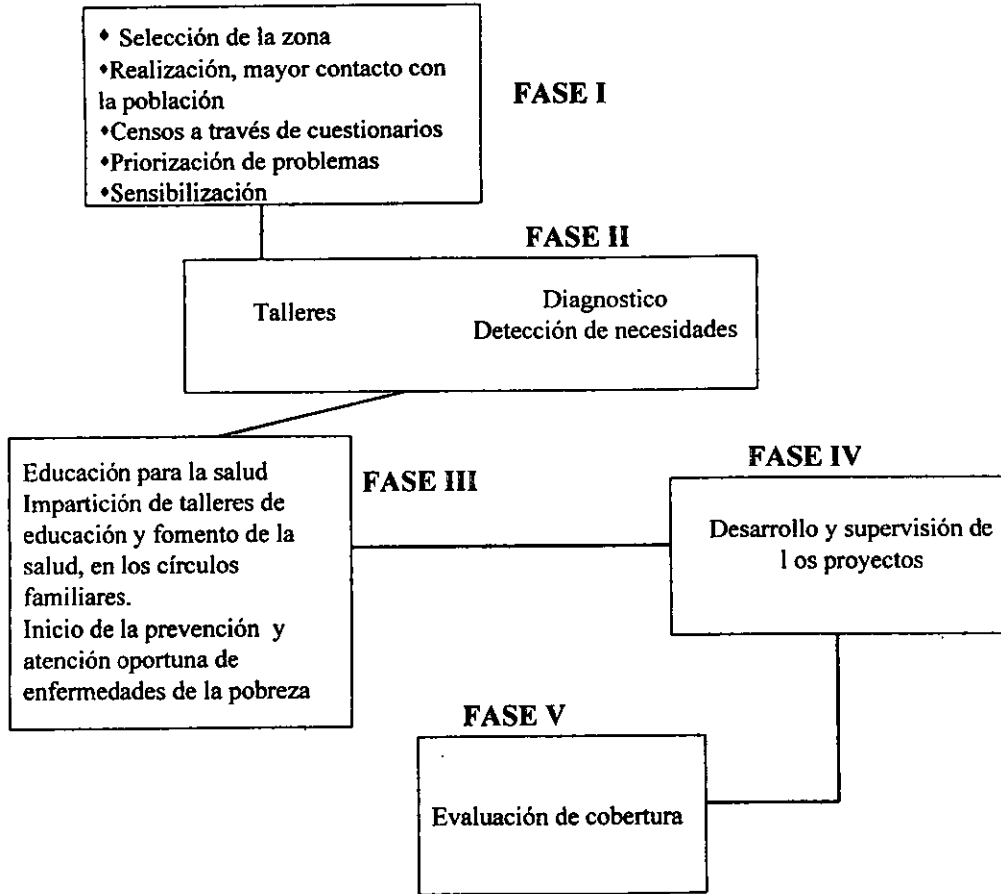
• Selección de la zona
•Realización, mayor contacto con la población
•Censos a través de cuestionarios
•Priorización de problemas
•Sensibilización

FASE I

FASE II

Talleres

Diagnostico
Detección de necesidades

Educación para la salud
Impartición de talleres de educación y fomento de la salud, en los círculos familiares.
Inicio de la prevención y atención oportuna de enfermedades de la pobreza

FASE III

FASE IV

Desarrollo y supervisión de l os proyectos

FASE V

Evaluación de cobertura